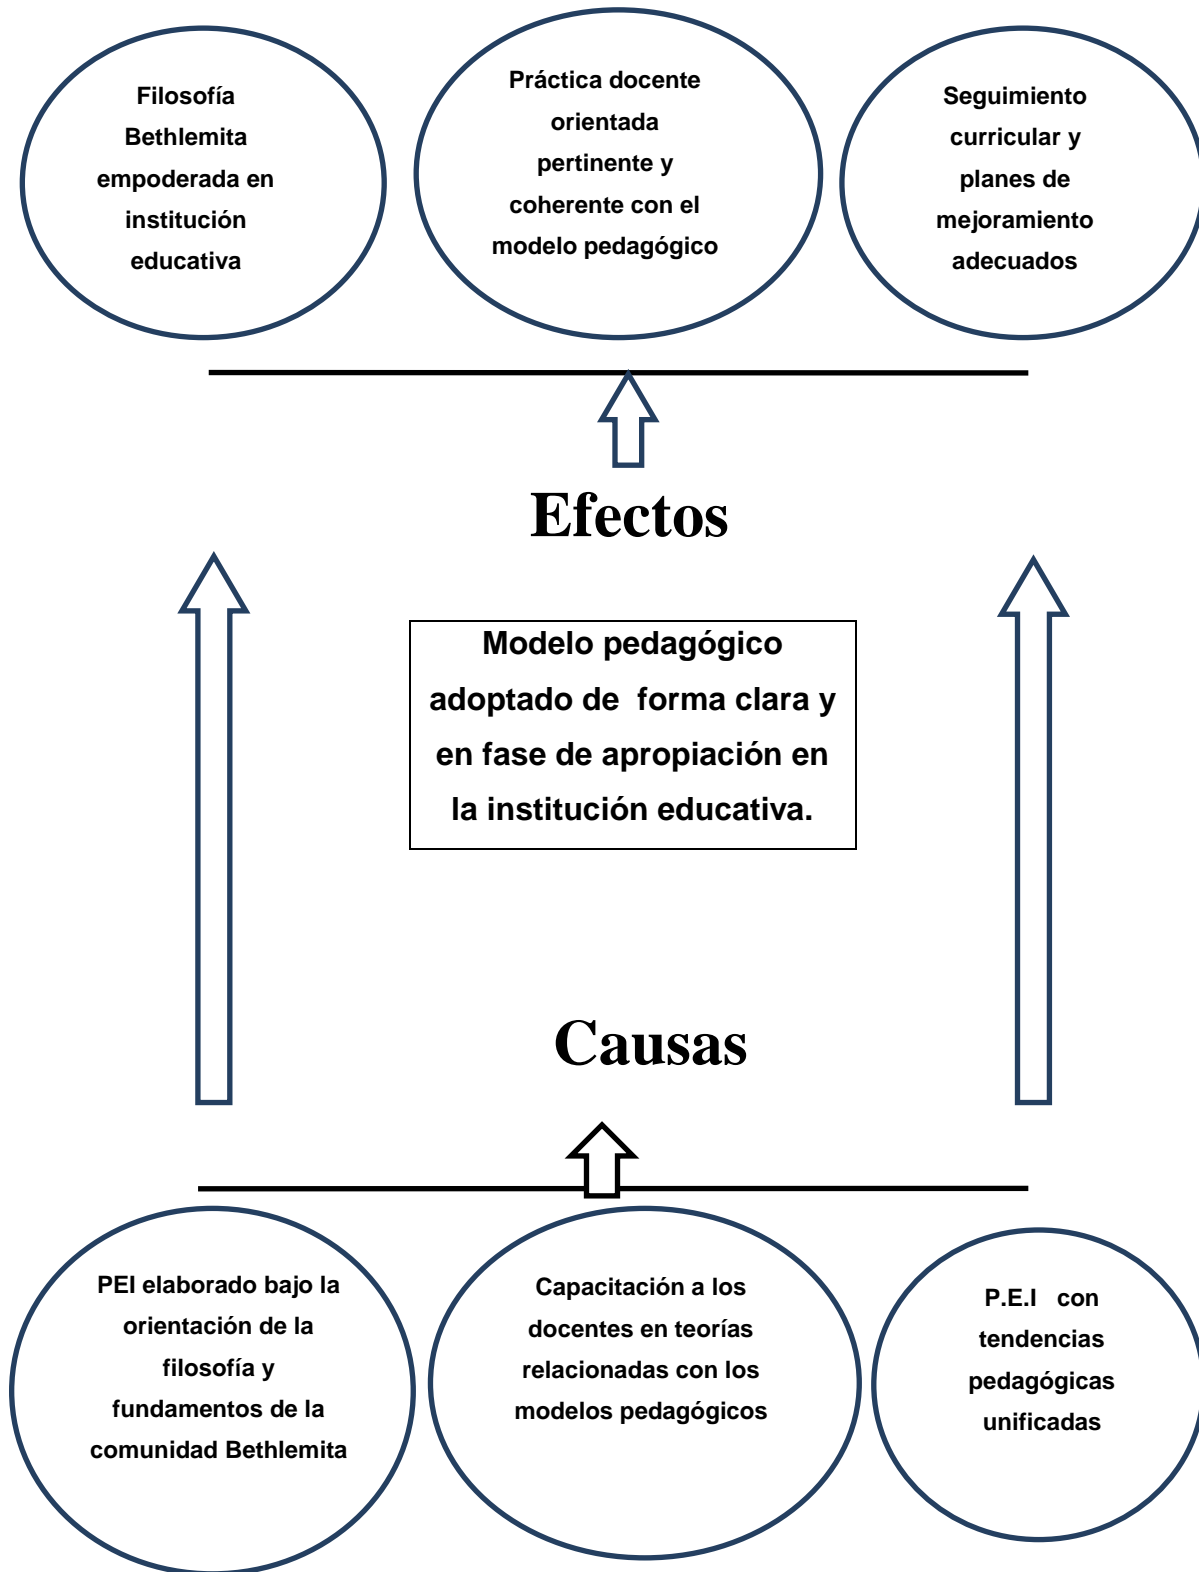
Filosofía Bethlemita empoderada en institución educativa

Práctica docente orientada pertinente y coherente con el modelo pedagógico

Seguimiento curricular y planes de mejoramiento adecuados

Efectos

Modelo pedagógico adoptado de forma clara y en fase de apropiación en la institución educativa.

Causas

PEI elaborado bajo la orientación de la filosofía y fundamentos de la comunidad Bethlemita

Capacitación a los docentes en teorías relacionadas con los modelos pedagógicos

P.E.I con tendencias pedagógicas unificadas